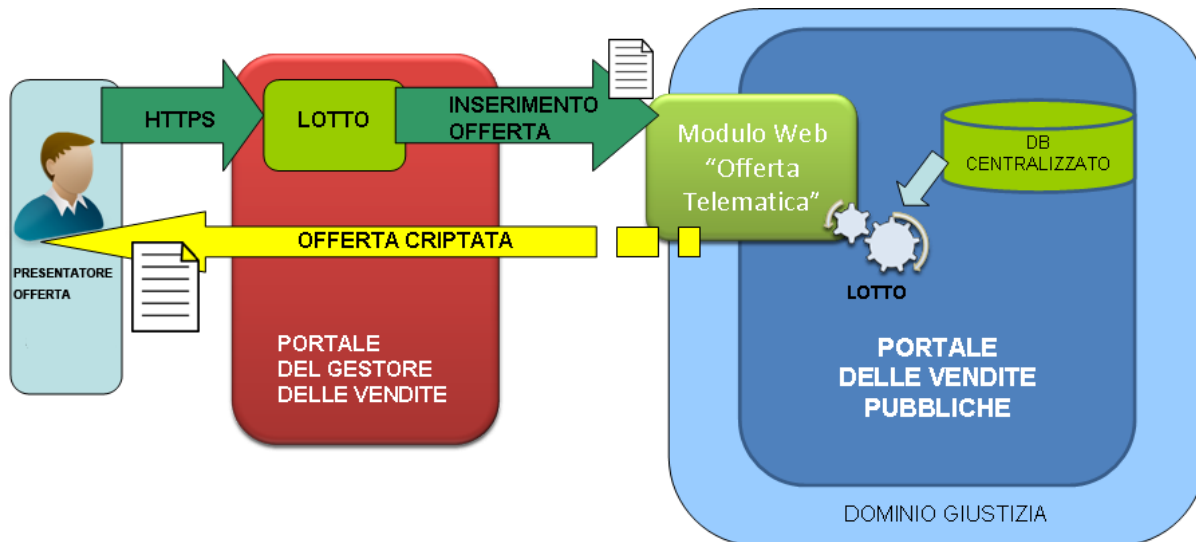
PRESENTATORE OFFERTA

HTTPS

LOTTO

INSERIMENTO OFFERTA

Modulo Web "Offerta Telematica"

DB CENTRALIZZATO

OFFERTA CRIPTATA

LOTTO

PORTALE DEL GESTORE DELLE VENDITE

PORTALE DELLE VENDITE PUBBLICHE

DOMINIO GIUSTIZIA